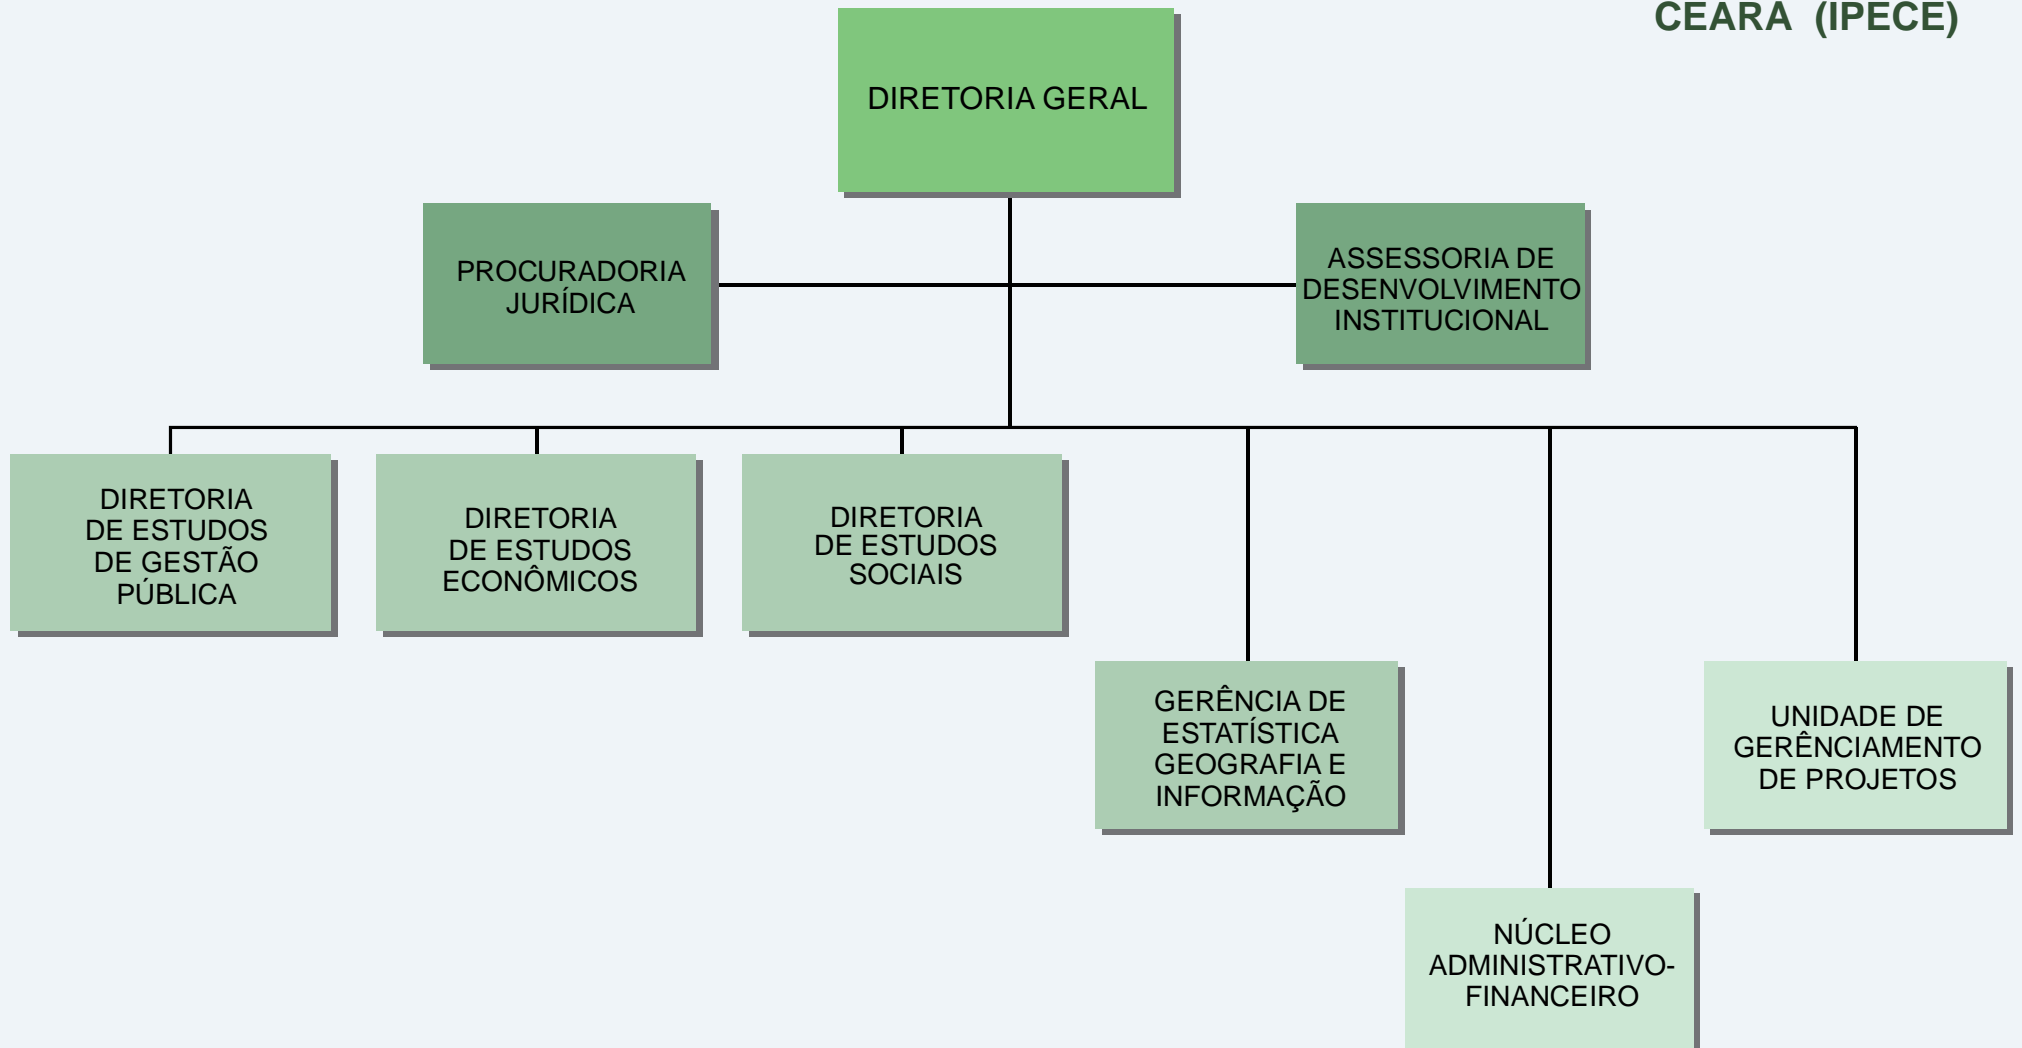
CEARÁ (IPECE)

DIRETORIA GERAL

PROCURADORIA JURÍDICA

ASSESSORIA DE DESENVOLVIMENTO INSTITUCIONAL

DIRETORIA DE ESTUDOS DE GESTÃO PÚBLICA

DIRETORIA DE ESTUDOS ECONÔMICOS

DIRETORIA DE ESTUDOS SOCIAIS

GERÊNCIA DE ESTATÍSTICA GEOGRAFIA E INFORMAÇÃO

UNIDADE DE GERÊNCIAMENTO DE PROJETOS

NÚCLEO ADMINISTRATIVO-FINANCEIRO